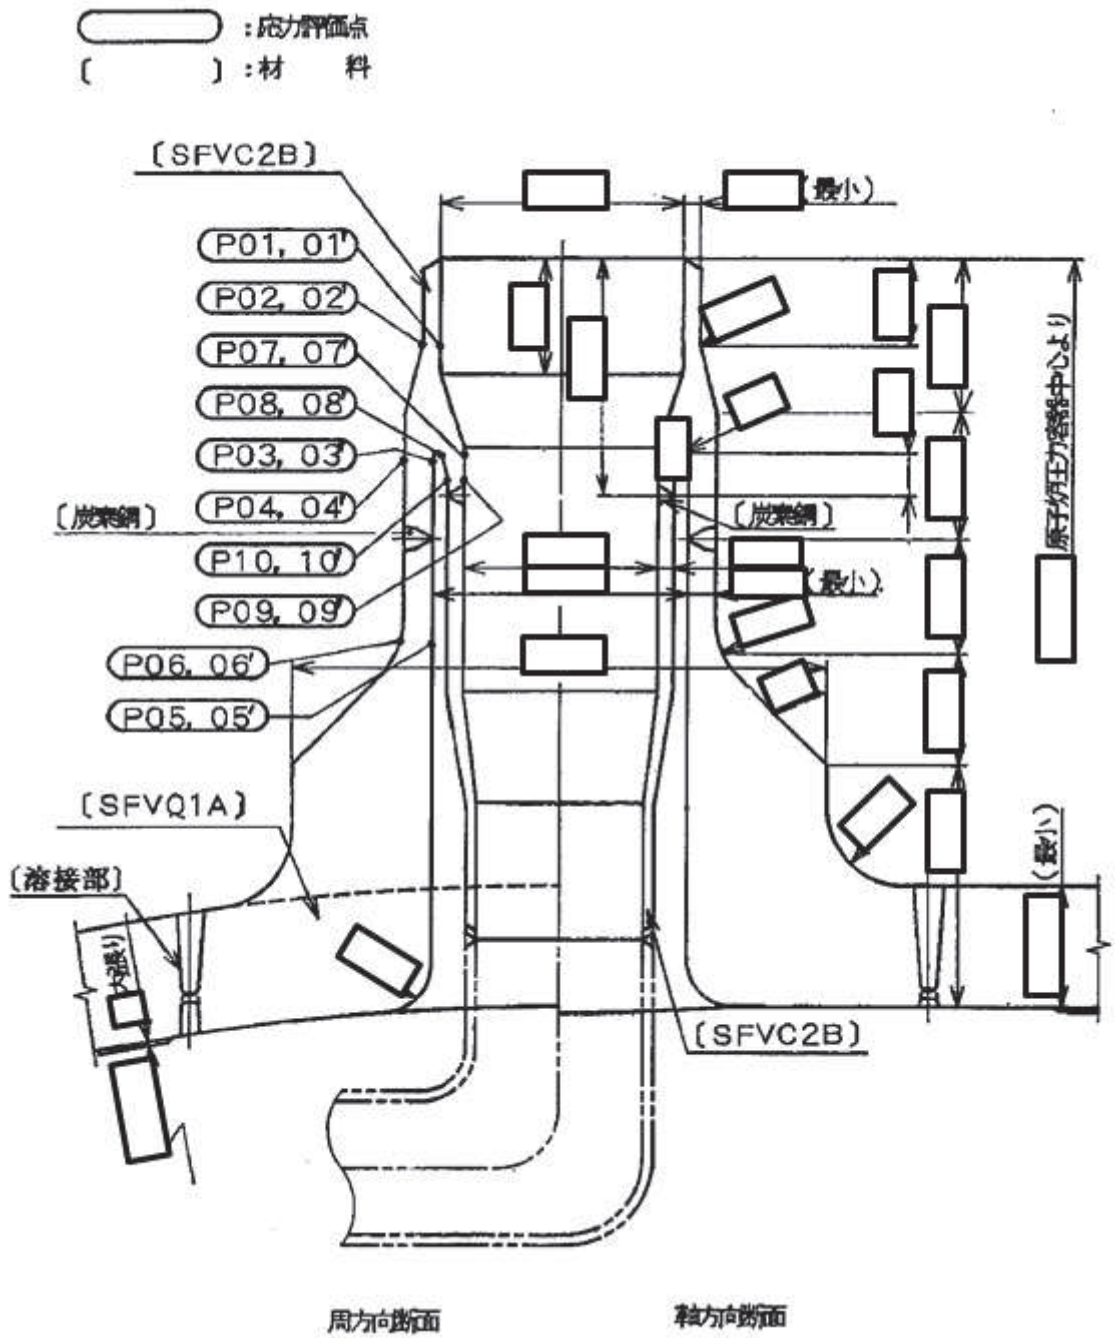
:応力評価点
〔　　〕:材　　料

〔SFVC2B〕
(最小)
P01, 01'
P02, 02'
P07, 07'
P08, 08'
P03, 03'
P04, 04'
〔炭素鋼〕
P10, 10'
P09, 09'
P06, 06'
P05, 05'
〔炭素鋼〕
(最小)
原子炉圧力容器中心より
〔SFVQ1A〕
〔溶接部〕
(最小)
(最小)
〔SFVC2B〕

周方向断面　　軸方向断面